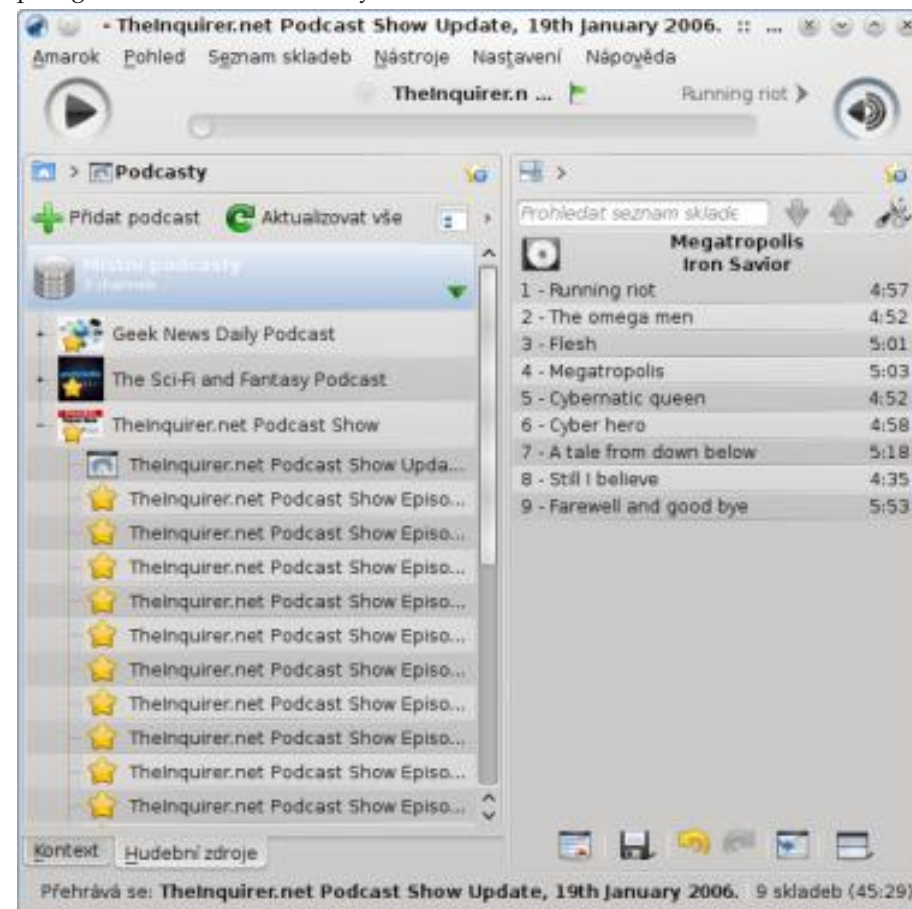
- TheInquirer.net Podcast Show Update, 19th January 2006. :: ...

Amarok Pohled Seznam skladeb Nástroje Nastavení Nápověda

TheInquirer.n ...

Running riot >

> Podcasty

Přidat podcast Aktualizovat vše

Místní podcasty
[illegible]

Geek News Daily Podcast
The Sci-Fi and Fantasy Podcast
TheInquirer.net Podcast Show
TheInquirer.net Podcast Show Upda...
TheInquirer.net Podcast Show Episo...
TheInquirer.net Podcast Show Episo...
TheInquirer.net Podcast Show Episo...
TheInquirer.net Podcast Show Episo...
TheInquirer.net Podcast Show Episo...
TheInquirer.net Podcast Show Episo...
TheInquirer.net Podcast Show Episo...
TheInquirer.net Podcast Show Episo...
TheInquirer.net Podcast Show Episo...
TheInquirer.net Podcast Show Episo...

Kontext Hudební zdroje

Prohledat seznam sklade

Megatropolis
Iron Savior

| | |
|---|---|
| 1 - Running riot | 4:57 |
| 2 - The omega men | 4:52 |
| 3 - Flesh | 5:01 |
| 4 - Megatropolis | 5:03 |
| 5 - Cybernatic queen | 4:52 |
| 6 - Cyber hero | 4:58 |
| 7 - A tale from down below | 5:18 |
| 8 - Still I believe | 4:35 |
| 9 - Farewell and good bye | 5:53 |

Přehrává se: TheInquirer.net Podcast Show Update, 19th January 2006. 9 skladeb (45:29)